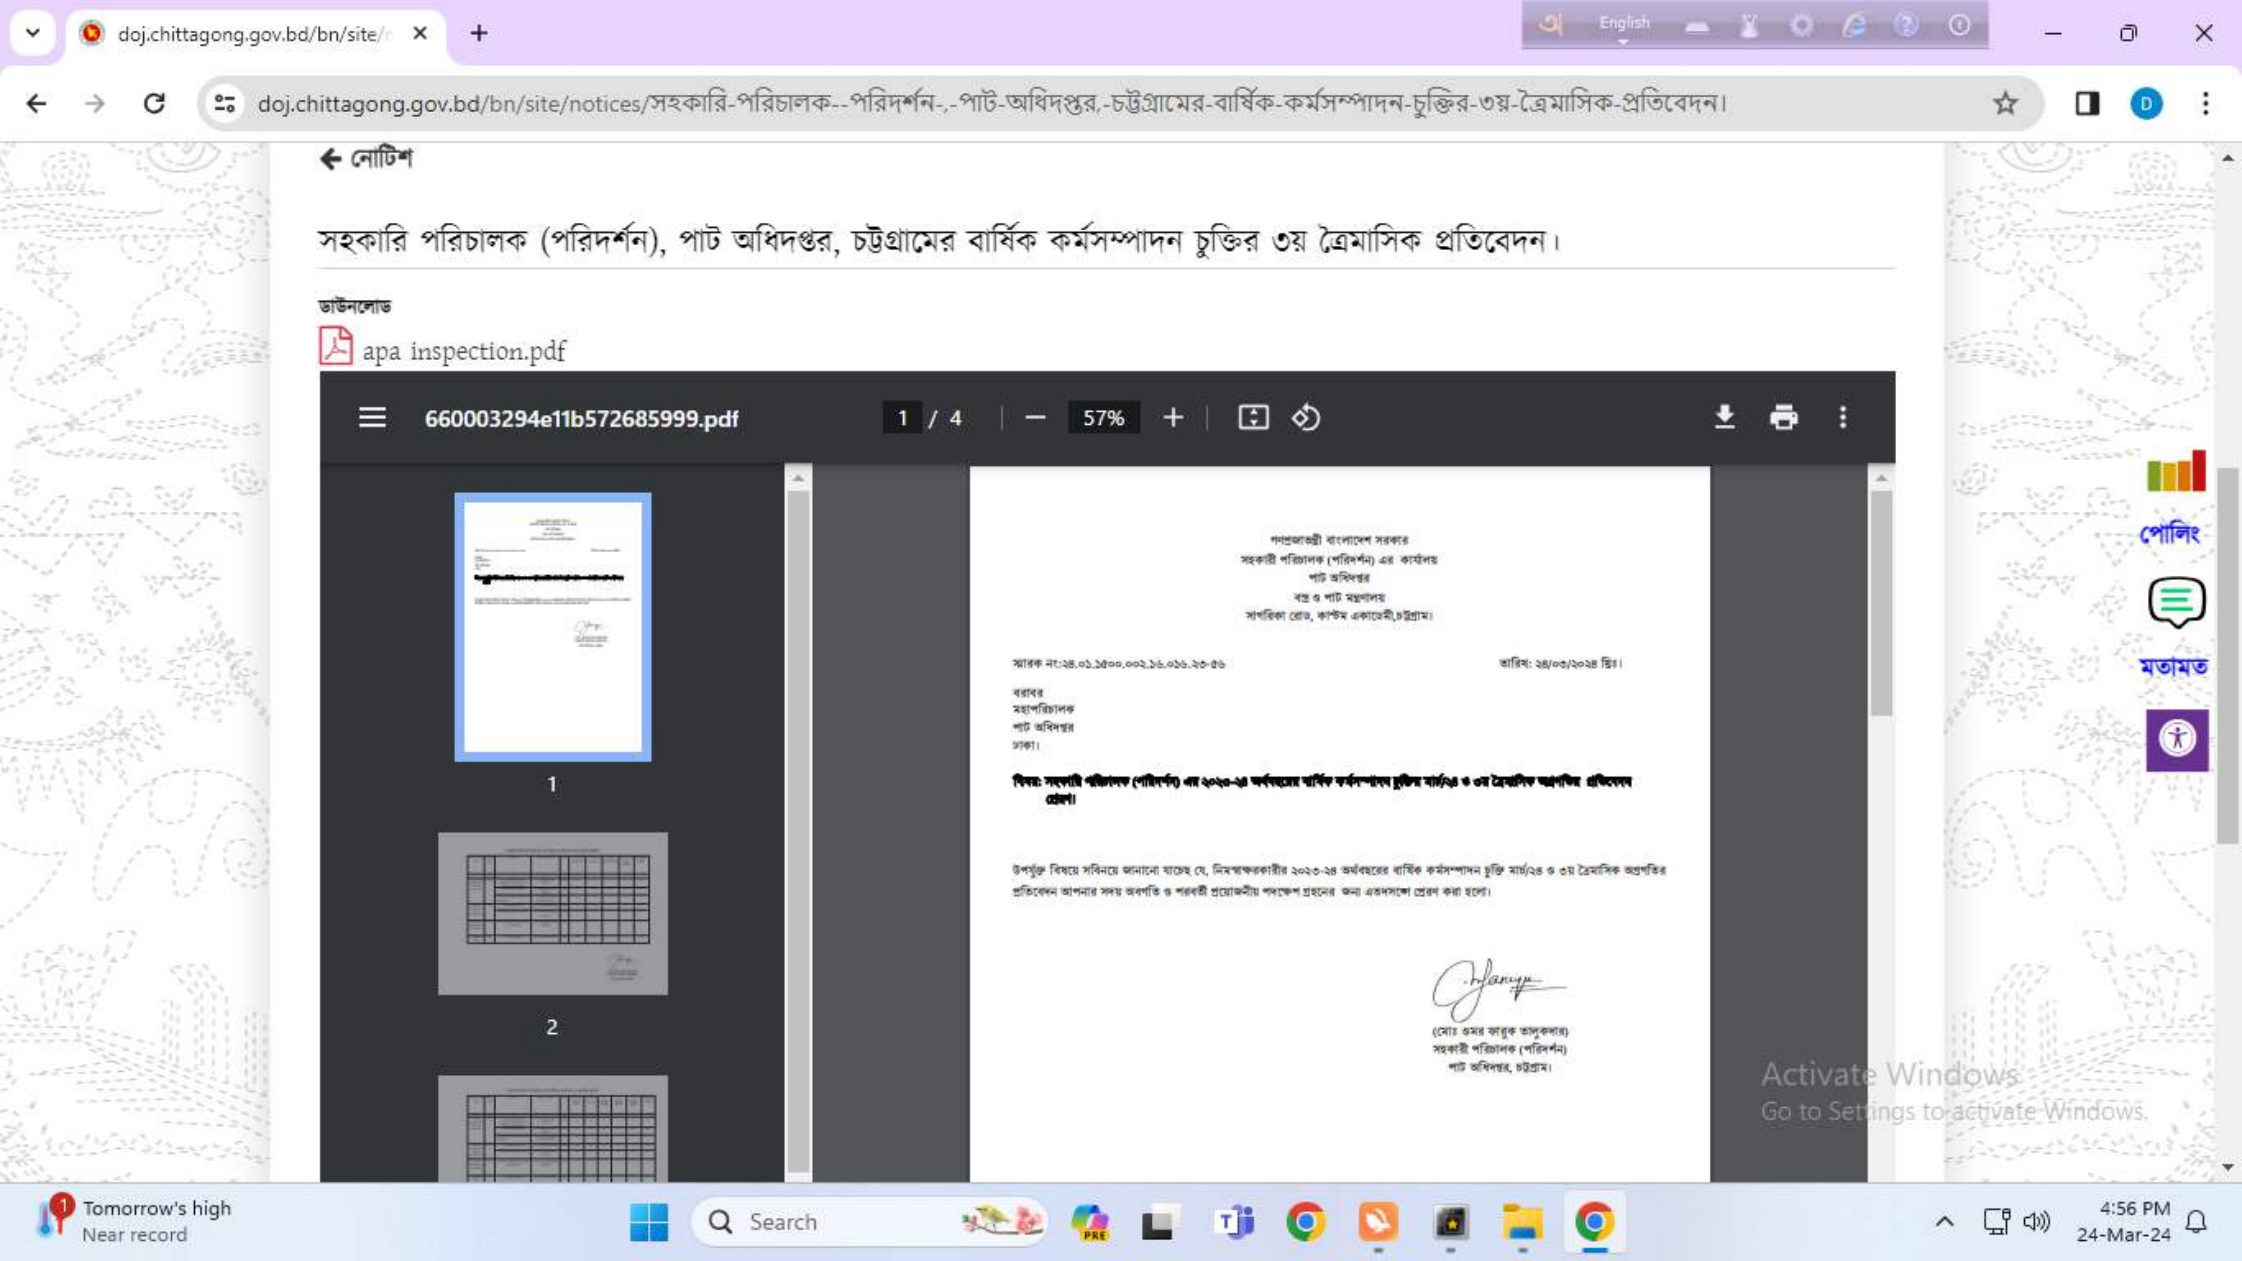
doj.chittagong.gov.bd/bn/site/

English

doj.chittagong.gov.bd/bn/site/notices/সহকারি-পরিচালক--পরিদর্শন-.-পাট-অধিদপ্তর,-চট্টগ্রামের-বার্ষিক-কর্মসম্পাদন-চুক্তির-৩য়-ত্রৈমাসিক-প্রতিবেদন।

নোটিশ

সহকারি পরিচালক (পরিদর্শন), পাট অধিদপ্তর, চট্টগ্রামের বার্ষিক কর্মসম্পাদন চুক্তির ৩য় ত্রৈমাসিক প্রতিবেদন।

ডাউনলোড

apa inspection.pdf

660003294e11b572685999.pdf 1 / 4 57%

1

2

গণপ্রজাতন্ত্রী বাংলাদেশ সরকার
সহকারী পরিচালক (পরিদর্শন) এর কার্যালয়
পাট অধিদপ্তর
বস্ত্র ও পাট মন্ত্রণালয়
সাগরিকা রোড, কাস্টম একাডেমী,চট্টগ্রাম।

স্মারক নং:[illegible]

তারিখ: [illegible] খ্রি:।

বরাবর
মহাপরিচালক
পাট অধিদপ্তর
ঢাকা।

বিষয়: সহকারী পরিচালক (পরিদর্শন) এর ২০২৩-২৪ অর্থবছরের বার্ষিক কর্মসম্পাদন চুক্তির মার্চ/২৪ ও ৩য় ত্রৈমাসিক অগ্রগতির প্রতিবেদন প্রেরণ।

উপর্যুক্ত বিষয়ে সবিনয়ে জানানো যাচ্ছে যে, নিম্নস্বাক্ষরকারীর ২০২৩-২৪ অর্থবছরের বার্ষিক কর্মসম্পাদন চুক্তি মার্চ/২৪ ও ৩য় ত্রৈমাসিক অগ্রগতির প্রতিবেদন আপনার সদয় অবগতি ও পরবর্তী প্রয়োজনীয় পদক্ষেপ গ্রহনের জন্য এতদসংগে প্রেরণ করা হলো।

(মোঃ ওমর ফারুক তালুকদার)
সহকারী পরিচালক (পরিদর্শন)
পাট অধিদপ্তর, চট্টগ্রাম।

পোলিং

মতামত

Activate Windows
Go to Settings to activate Windows.

Tomorrow's high
Near record

Search

4:56 PM
24-Mar-24